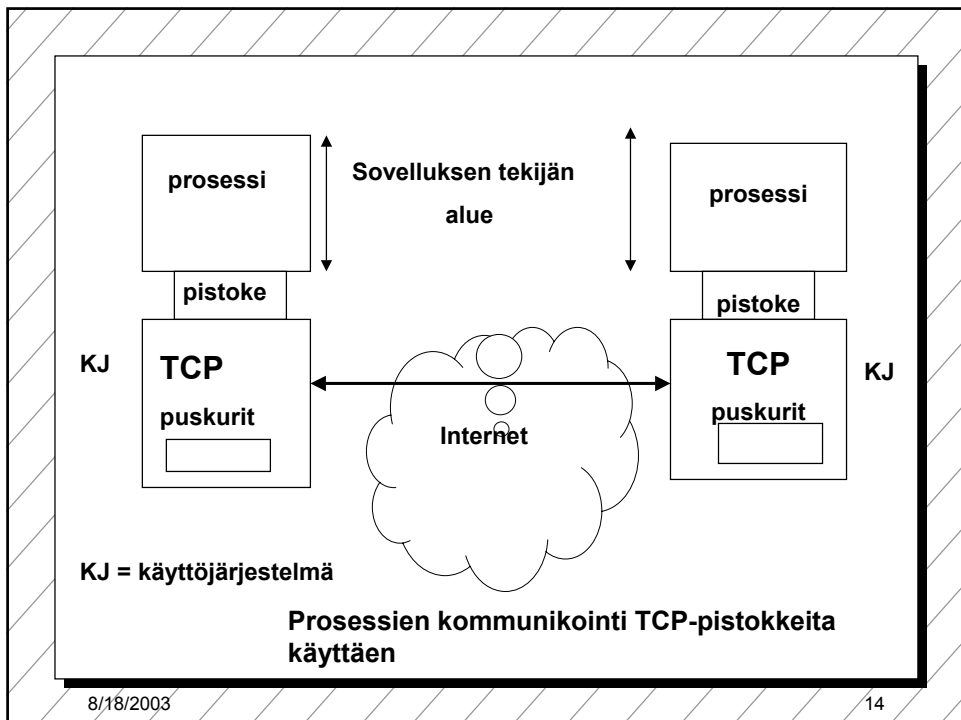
prosessi

Sovelluksen tekijän alue

prosessi

pistoke

pistoke

KJ

TCP

puskurit

Internet

TCP

puskurit

KJ

KJ = käyttöjärjestelmä

Prosessien kommunikointi TCP-pistokkeita käyttäen

8/18/2003

14